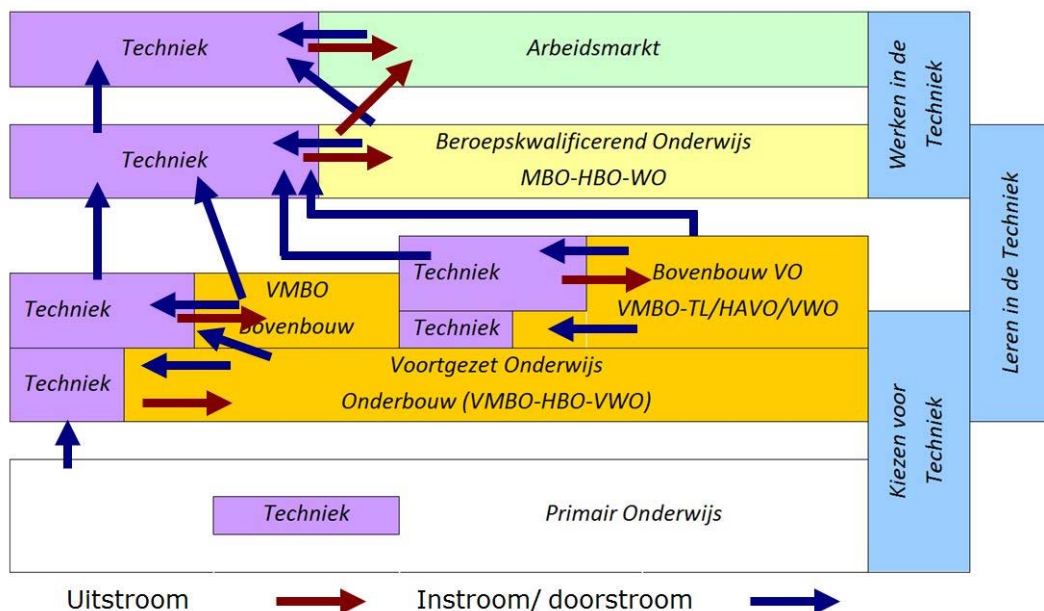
Techniek

Arbeidsmarkt

Techniek

Beroepskwalificerend Onderwijs MBO-HBO-WO

Werken in de Techniek

Leren in de Techniek

Techniek

VMBO Bovenbouw

Techniek

Bovenbouw VO VMBO-TL/HAVO/VWO

Techniek

Techniek

Voortgezet Onderwijs Onderbouw (VMBO-HBO-VWO)

Kiezen voor Techniek

Techniek

Primair Onderwijs

Uitstroom

Instroom/ doorstroom